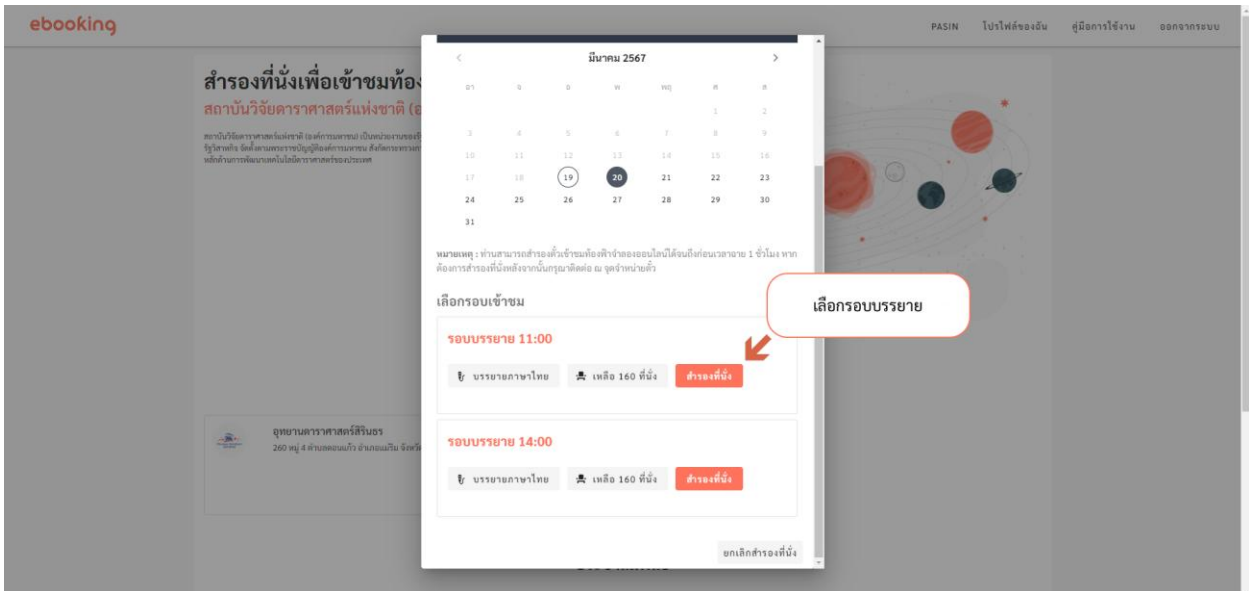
ebooking

PASIN โปรไฟล์ของฉัน คู่มือการใช้งาน ออกจากระบบ

สำรองที่นั่งเพื่อเข้าชมท้อง
สถาบันวิจัยดาราศาสตร์แห่งชาติ (อ

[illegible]

มีนาคม 2567

| อา | จ | อ | พ | พฤ | ศ | ส |
|---|---|---|---|---|---|---|
| | | | | | 1 | 2 |
| 3 | 4 | 5 | 6 | 7 | 8 | 9 |
| 10 | 11 | 12 | 13 | 14 | 15 | 16 |
| 17 | 18 | 19 | 20 | 21 | 22 | 23 |
| 24 | 25 | 26 | 27 | 28 | 29 | 30 |
| 31 | | | | | | |

หมายเหตุ : ท่านสามารถสำรองตั๋วเข้าชมท้องฟ้าจำลองออนไลน์ได้จนถึงก่อนเวลาฉาย 1 ชั่วโมง หากต้องการสำรองที่นั่งหลังจากนั้นกรุณาติดต่อ ณ จุดจำหน่ายตั๋ว

เลือกรอบเข้าชม

เลือกรอบบรรยาย

รอบบรรยาย 11:00
บรรยายภาษาไทย
เหลือ 160 ที่นั่ง
สำรองที่นั่ง

รอบบรรยาย 14:00
บรรยายภาษาไทย
เหลือ 160 ที่นั่ง
สำรองที่นั่ง

ยกเลิกสำรองที่นั่ง

อุทยานดาราศาสตร์สิรินธร
260 หมู่ 4 ตำบลดอนแก้ว อำเภอแม่ริม จังหวั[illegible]